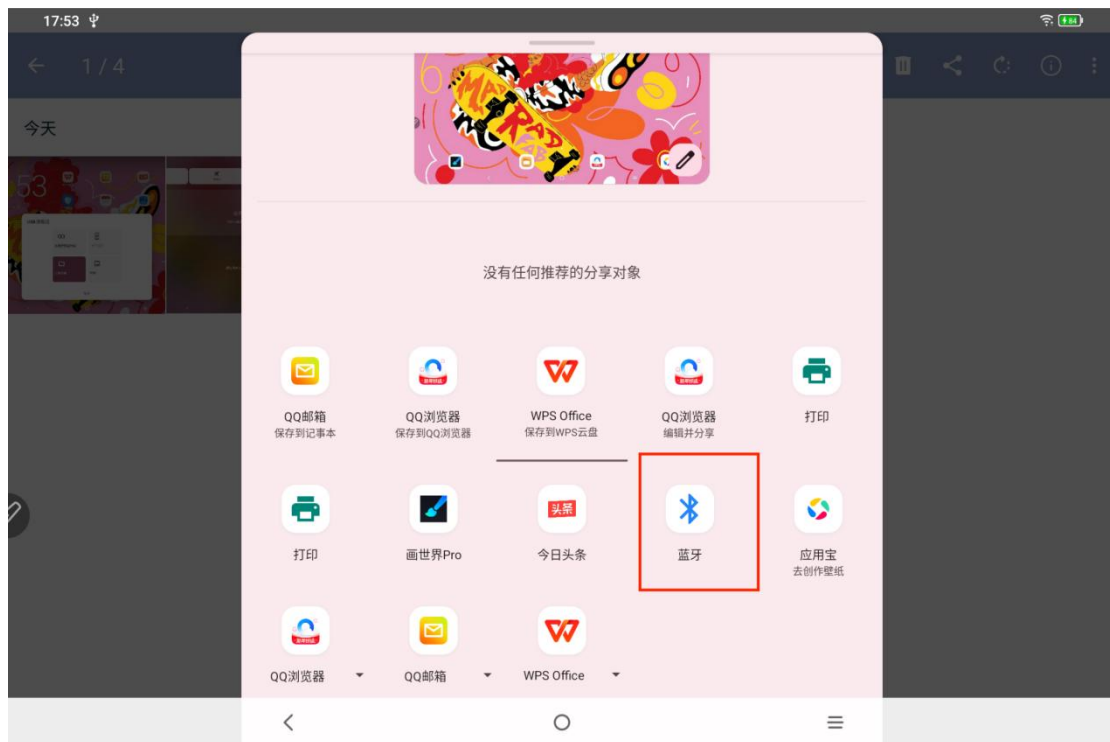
17:53

1/4

今天

没有任何推荐的分享对象

QQ邮箱
保存到记事本

QQ浏览器
保存到QQ浏览器

WPS Office
保存到WPS云盘

QQ浏览器
编辑并分享

打印

打印

画世界Pro

今日头条

蓝牙

应用宝
去创作壁纸

QQ浏览器

QQ邮箱

WPS Office